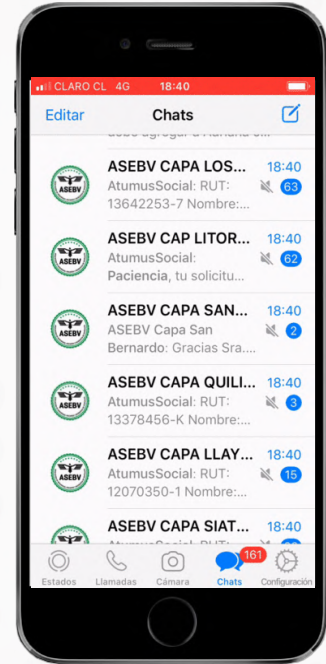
CLARO CL 4G 18:40

Editar Chats

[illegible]

ASEBV

ASEBV CAPA LOS... 18:40
AtumusSocial: RUT: 13642253-7 Nombre:... 63

ASEBV

ASEBV CAP LITOR... 18:40
AtumusSocial: Paciencia, tu solicitu... 62

ASEBV

ASEBV CAPA SAN... 18:40
ASEBV Capa San Bernardo: Gracias Sra.... 2

ASEBV

ASEBV CAPA QUILI... 18:40
AtumusSocial: RUT: 13378456-K Nombre:... 3

ASEBV

ASEBV CAPA LLAY... 18:40
AtumusSocial: RUT: 12070350-1 Nombre:... 15

ASEBV CAPA SIAT... 18:40

Estados Llamadas Cámara 161 Chats Configuración